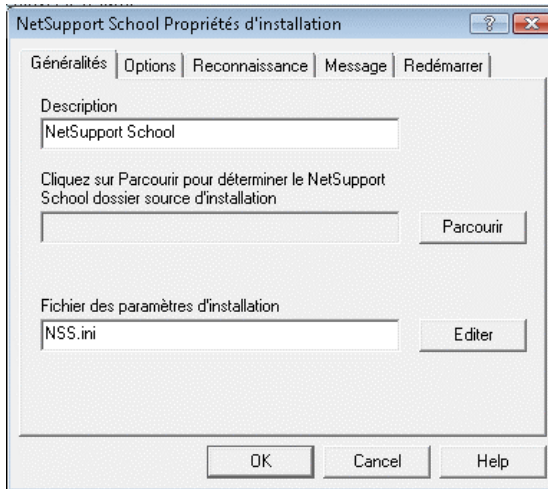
NetSupport School Propriétés d'installation

?

Généralités | Options | Reconnaissance | Message | Redémarrer

Description

NetSupport School

Cliquez sur Parcourir pour déterminer le NetSupport School dossier source d'installation

Parcourir

Fichier des paramètres d'installation

NSS.ini

Editer

OK

Cancel

Help